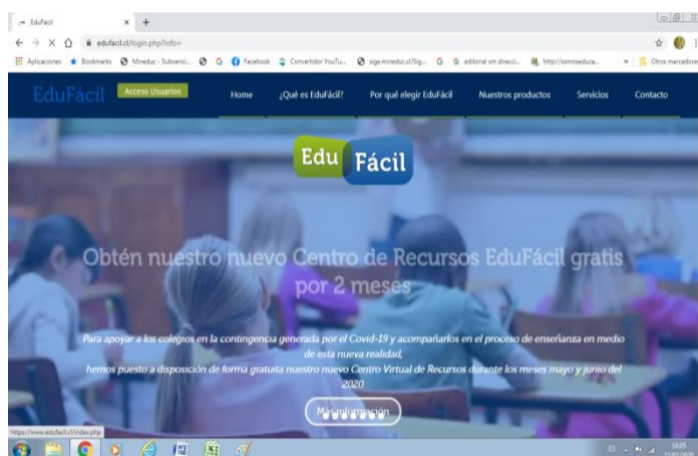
EduFácil ×

edufacil.cl/login.php?info=

Aplicaciones Bookmarks Mineduc - Subvenci... G Facebook Convertidor YouTu... sige.mineduc.cl/Sig... G editorial sm direcci... http://somoseduca... Otros marcadores

EduFácil Acceso Usuarios Home ¿Qué es EduFácil? Por qué elegir EduFácil Nuestros productos Servicios Contacto

Edu Fácil

Obtén nuestro nuevo Centro de Recursos EduFácil gratis por 2 meses

Para apoyar a los colegios en la contingencia generada por el Covid-19 y acompañarlos en el proceso de enseñanza en medio de esta nueva realidad, hemos puesto a disposición de forma gratuita nuestro nuevo Centro Virtual de Recursos durante los meses mayo y junio del 2020.

Más información

https://www.edufacil.cl/index.php

14:05